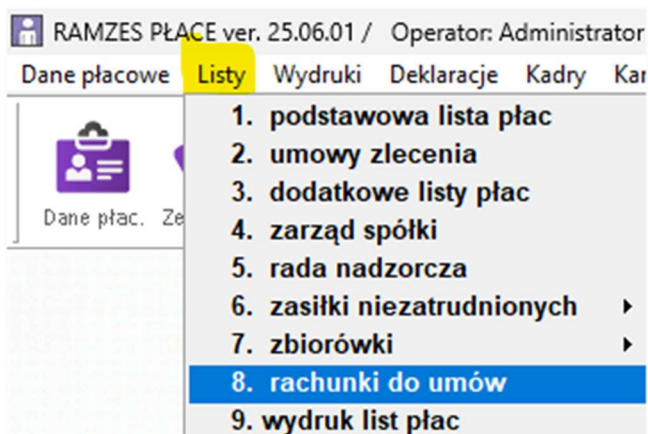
RAMZES PŁACE ver. 25.06.01 / Operator: Administrator

Dane płacowe Listy Wydruki Deklaracje Kadry Ka

Dane płac. Ze

1. podstawowa lista płac
2. umowy zlecenia
3. dodatkowe listy płac
4. zarząd spółki
5. rada nadzorcza
6. zasiłki niezatrudnionych
7. zbiorówki
8. rachunki do umów
9. wydruk list płac